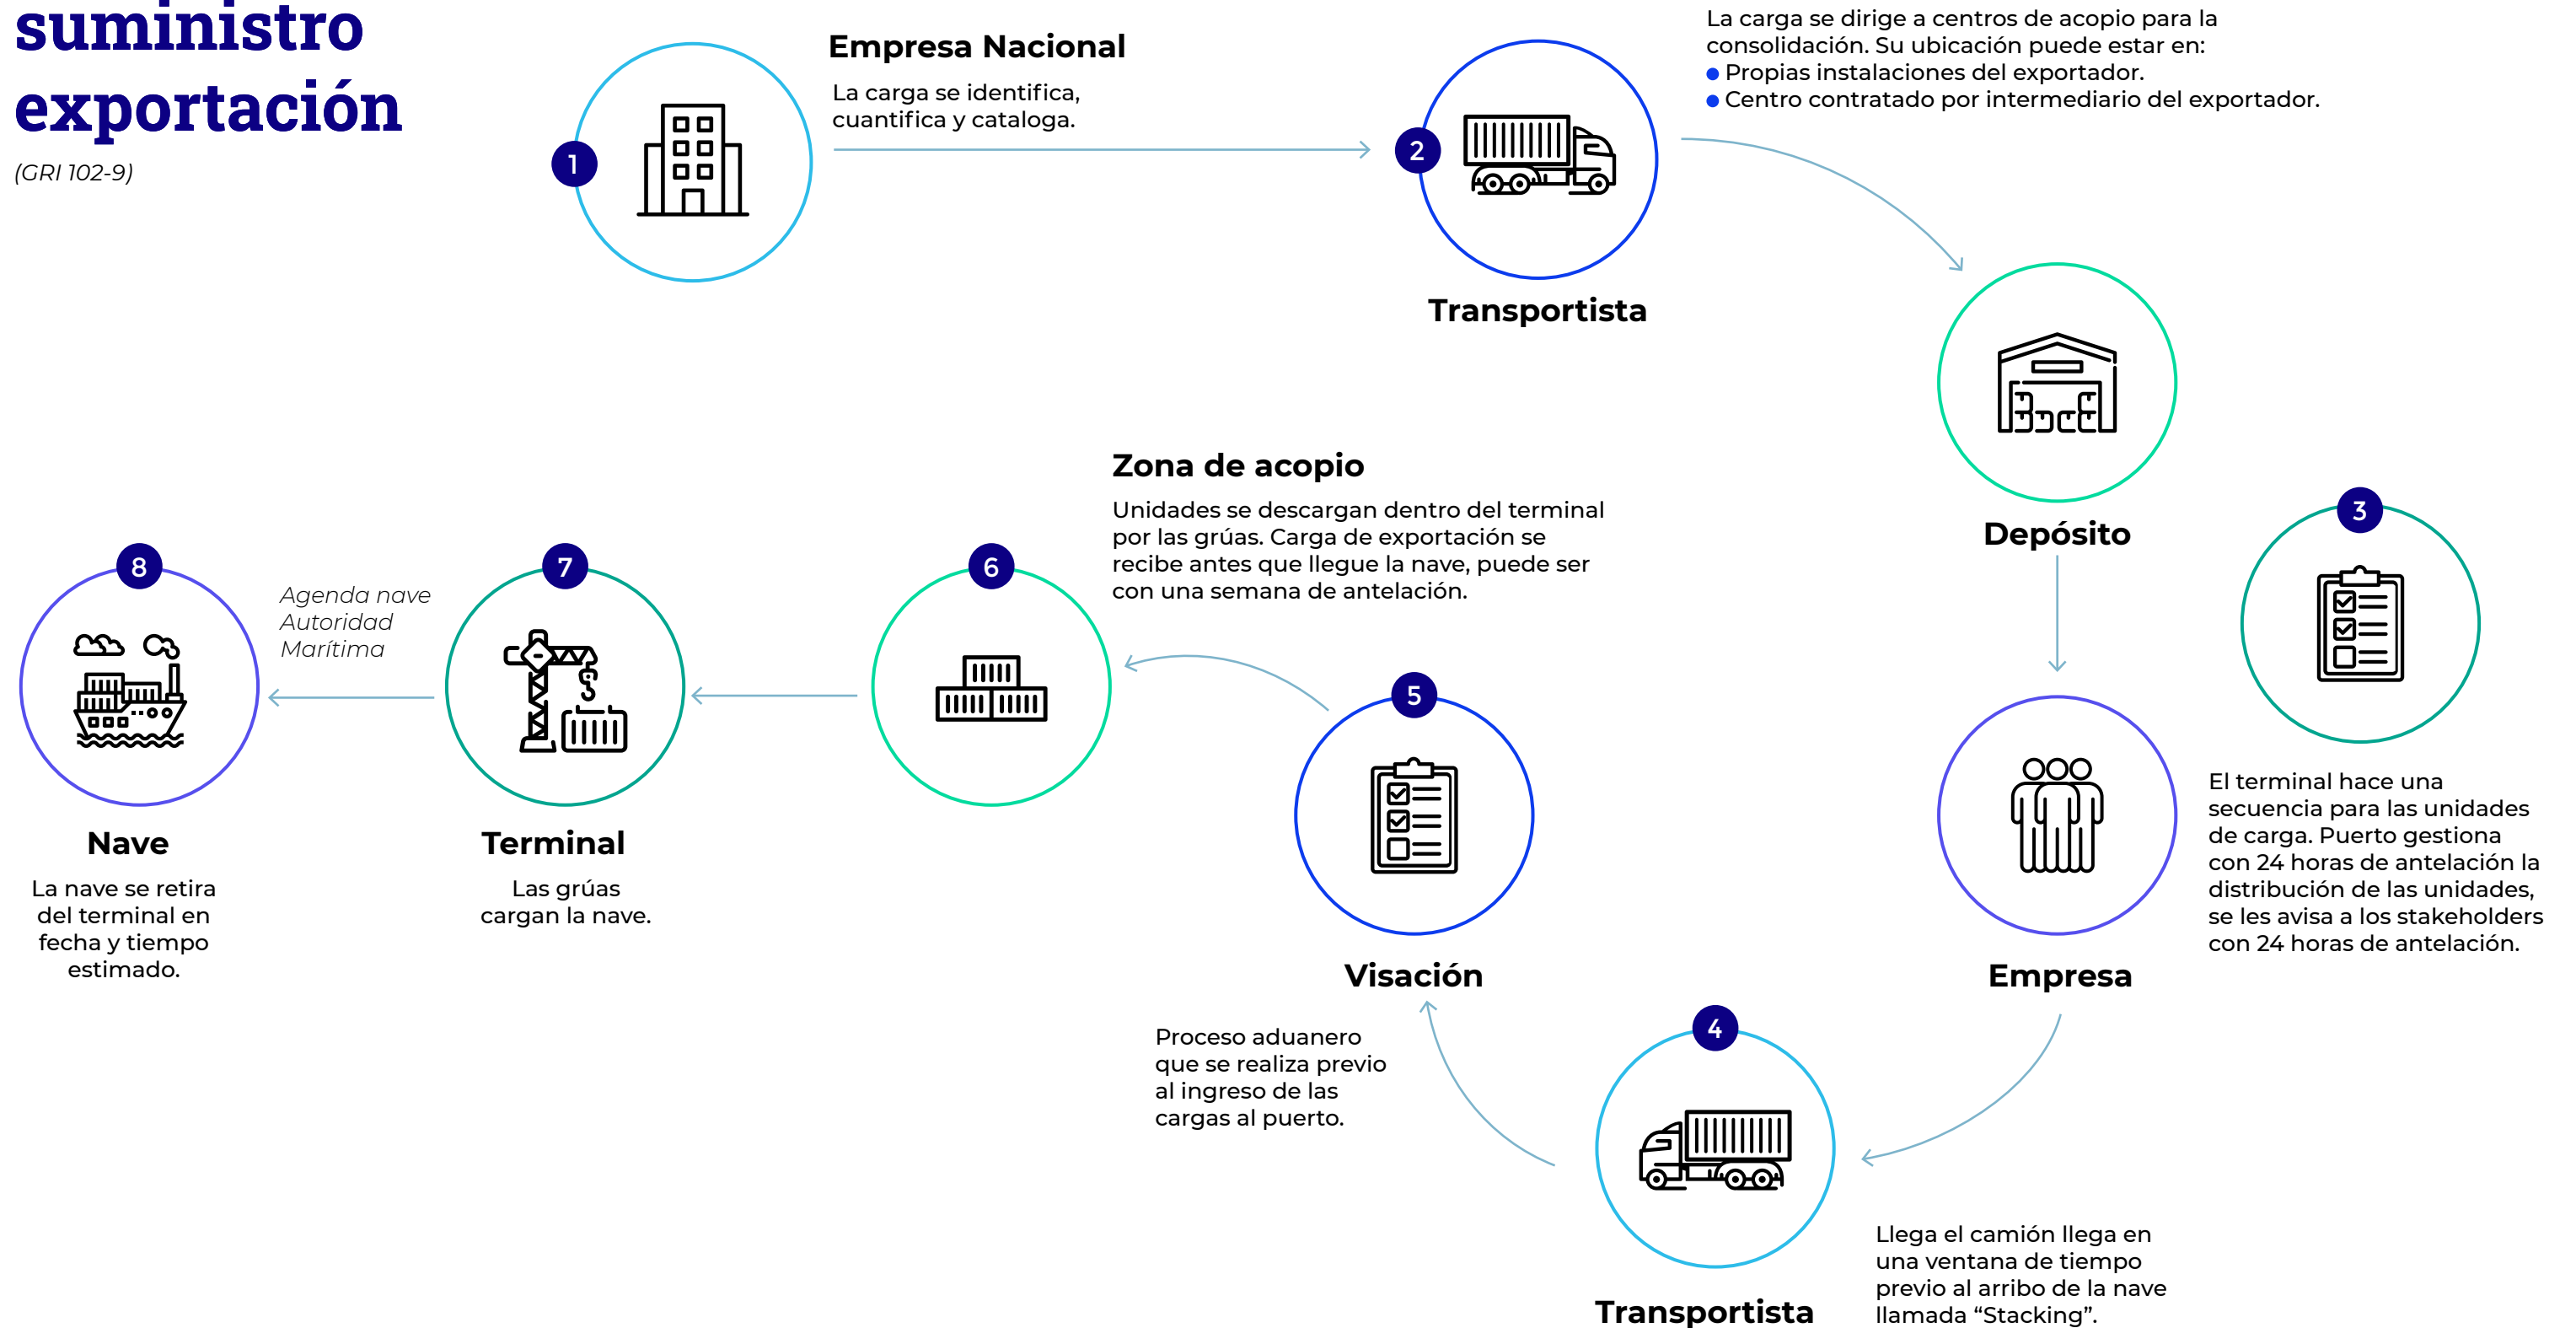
suministro exportación

(GRI 102-9)

1

Empresa Nacional

La carga se identifica, cuantifica y cataloga.

2

Transportista

La carga se dirige a centros de acopio para la consolidación. Su ubicación puede estar en:
● Propias instalaciones del exportador.
● Centro contratado por intermediario del exportador.

Depósito

3

El terminal hace una secuencia para las unidades de carga. Puerto gestiona con 24 horas de antelación la distribución de las unidades, se les avisa a los stakeholders con 24 horas de antelación.

Empresa

4

Transportista

Llega el camión llega en una ventana de tiempo previo al arribo de la nave llamada “Stacking”.

5

Visación

Proceso aduanero que se realiza previo al ingreso de las cargas al puerto.

Zona de acopio

Unidades se descargan dentro del terminal por las grúas. Carga de exportación se recibe antes que llegue la nave, puede ser con una semana de antelación.

6

7

Terminal

Las grúas cargan la nave.

Agenda nave Autoridad Marítima

8

Nave

La nave se retira del terminal en fecha y tiempo estimado.